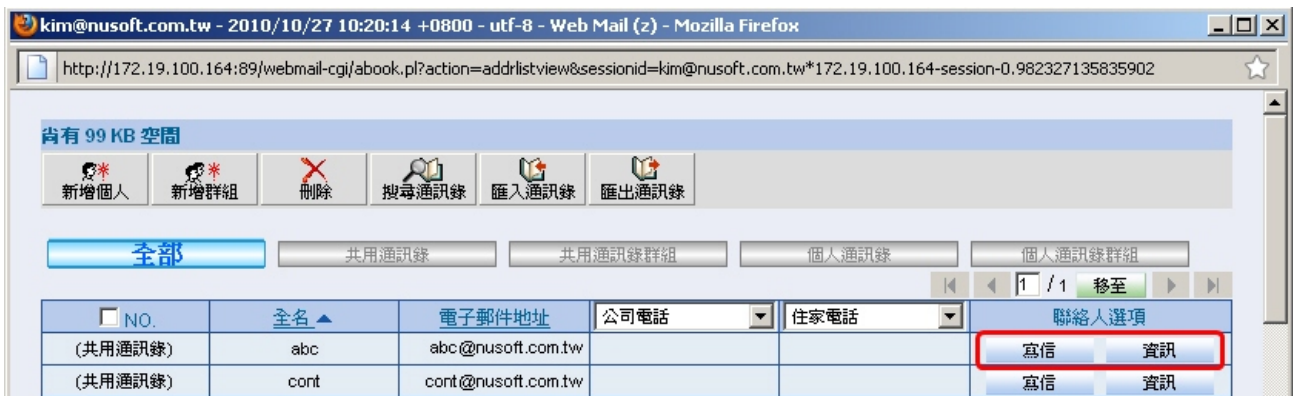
kim@nusoft.com.tw - 2010/10/27 10:20:14 +0800 - utf-8 - Web Mail (z) - Mozilla Firefox

http://172.19.100.164:89/webmail-cgi/abook.pl?action=addrlistview&sessionid=kim@nusoft.com.tw*172.19.100.164-session-0.982327135835902

尚有 99 KB 空間

新增個人 新增群組 刪除 搜尋通訊錄 匯入通訊錄 匯出通訊錄

全部 共用通訊錄 共用通訊錄群組 個人通訊錄 個人通訊錄群組

1 / 1 移至

| NO. | 全名 ▲ | 電子郵件地址 | 公司電話 | 住家電話 | 聯絡人選項 |
|---|---|---|---|---|---|
| (共用通訊錄) | abc | abc@nusoft.com.tw | | | 寫信 資訊 |
| (共用通訊錄) | cont | cont@nusoft.com.tw | | | 寫信 資訊 |